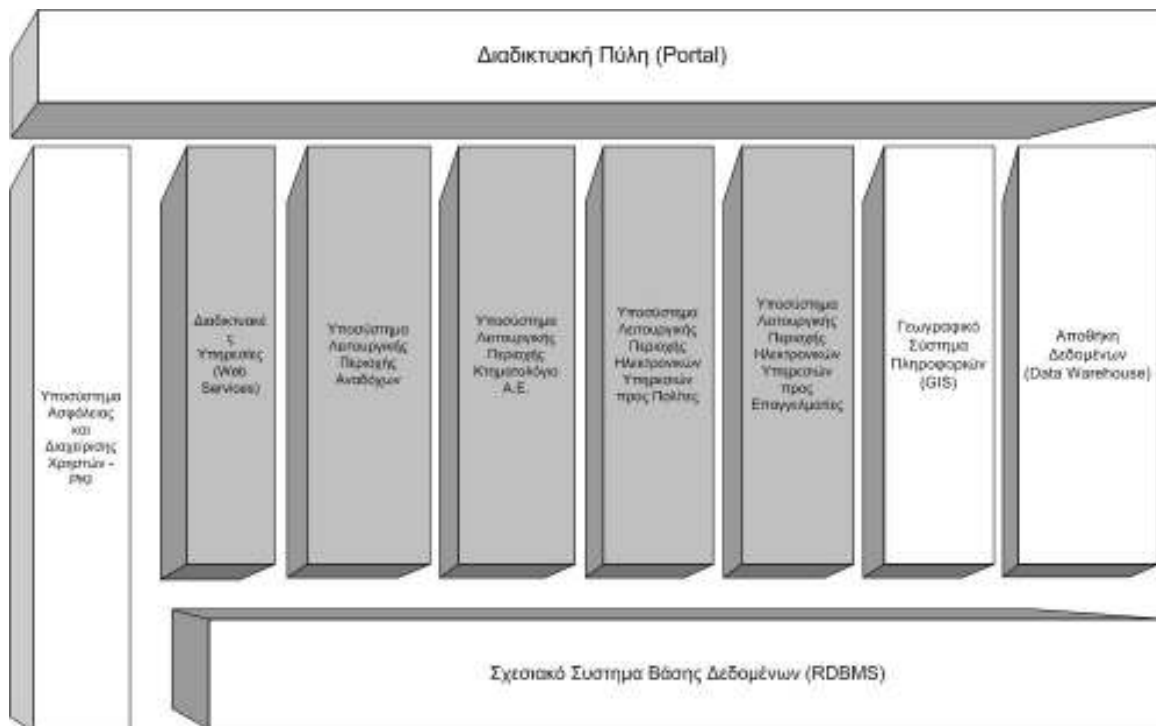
Διαδικτυακή Πύλη (Portal)

Υποσύστημα Ασφάλειας και Διαχείρισης Χρηστών - PKI

Διαδικτυακές Υπηρεσίες (Web Services)

Υποσύστημα Λειτουργικής Περιοχής Αναδόχων

Υποσύστημα Λειτουργικής Περιοχής Κτηματολόγιο Α.Ε.

Υποσύστημα Λειτουργικής Περιοχής Ηλεκτρονικών Υπηρεσιών προς Πολίτες

Υποσύστημα Λειτουργικής Περιοχής Ηλεκτρονικών Υπηρεσιών προς Επαγγελματίες

Γεωγραφικό Σύστημα Πληροφοριών (GIS)

Αποθήκη Δεδομένων (Data Warehouse)

Σχεσιακό Συστημα Βάσης Δεδομένων (RDBMS)